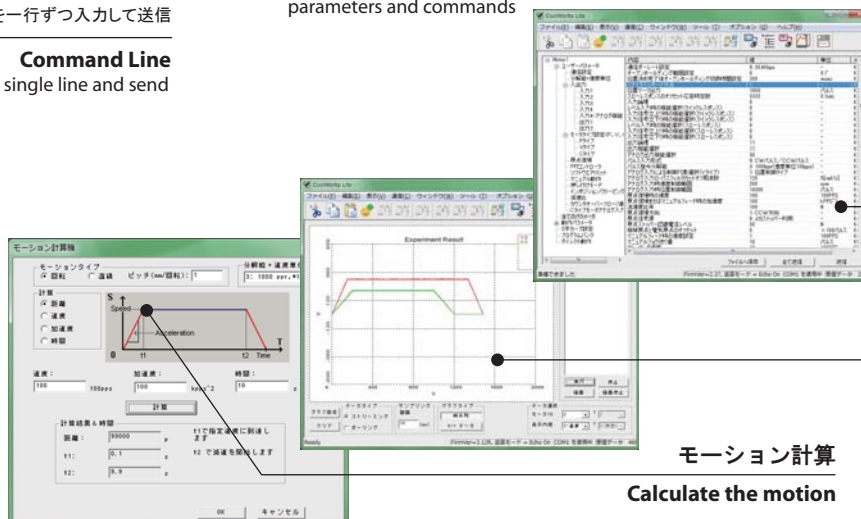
を一行ずつ入力して送信

Command Line
single line and send

parameters and commands

CoolWorks Lite
ファイル(F) 編集(E) 表示(V) 通信(C) ウィンドウ(W) ツール(T) オプション(O) ヘルプ(H)

準備できました

CoolWorks Lite
ファイル(F) 編集(E) 表示(V) 通信(C) ウィンドウ(W) ツール(T) オプション(O)

Experiment Result

Ready

モーション計算機
モーションタイプ
回転 直線 ピッチ(mm/回転): 1
分解能 + 速度単位
計算
距離
速度
加速度
時間
Speed
Acceleration
t1
t2
Time
速度: 100 100pps
加速度: 100 kpps^2
時間: 10 s
計算
計算結果&時間
距離: 99000 p
t1: 0.1 s
t2: 9.9 s
t1 で指定速度に到達します
t2 で減速を開始します
OK キャンセル

モーション計算

Calculate the motion